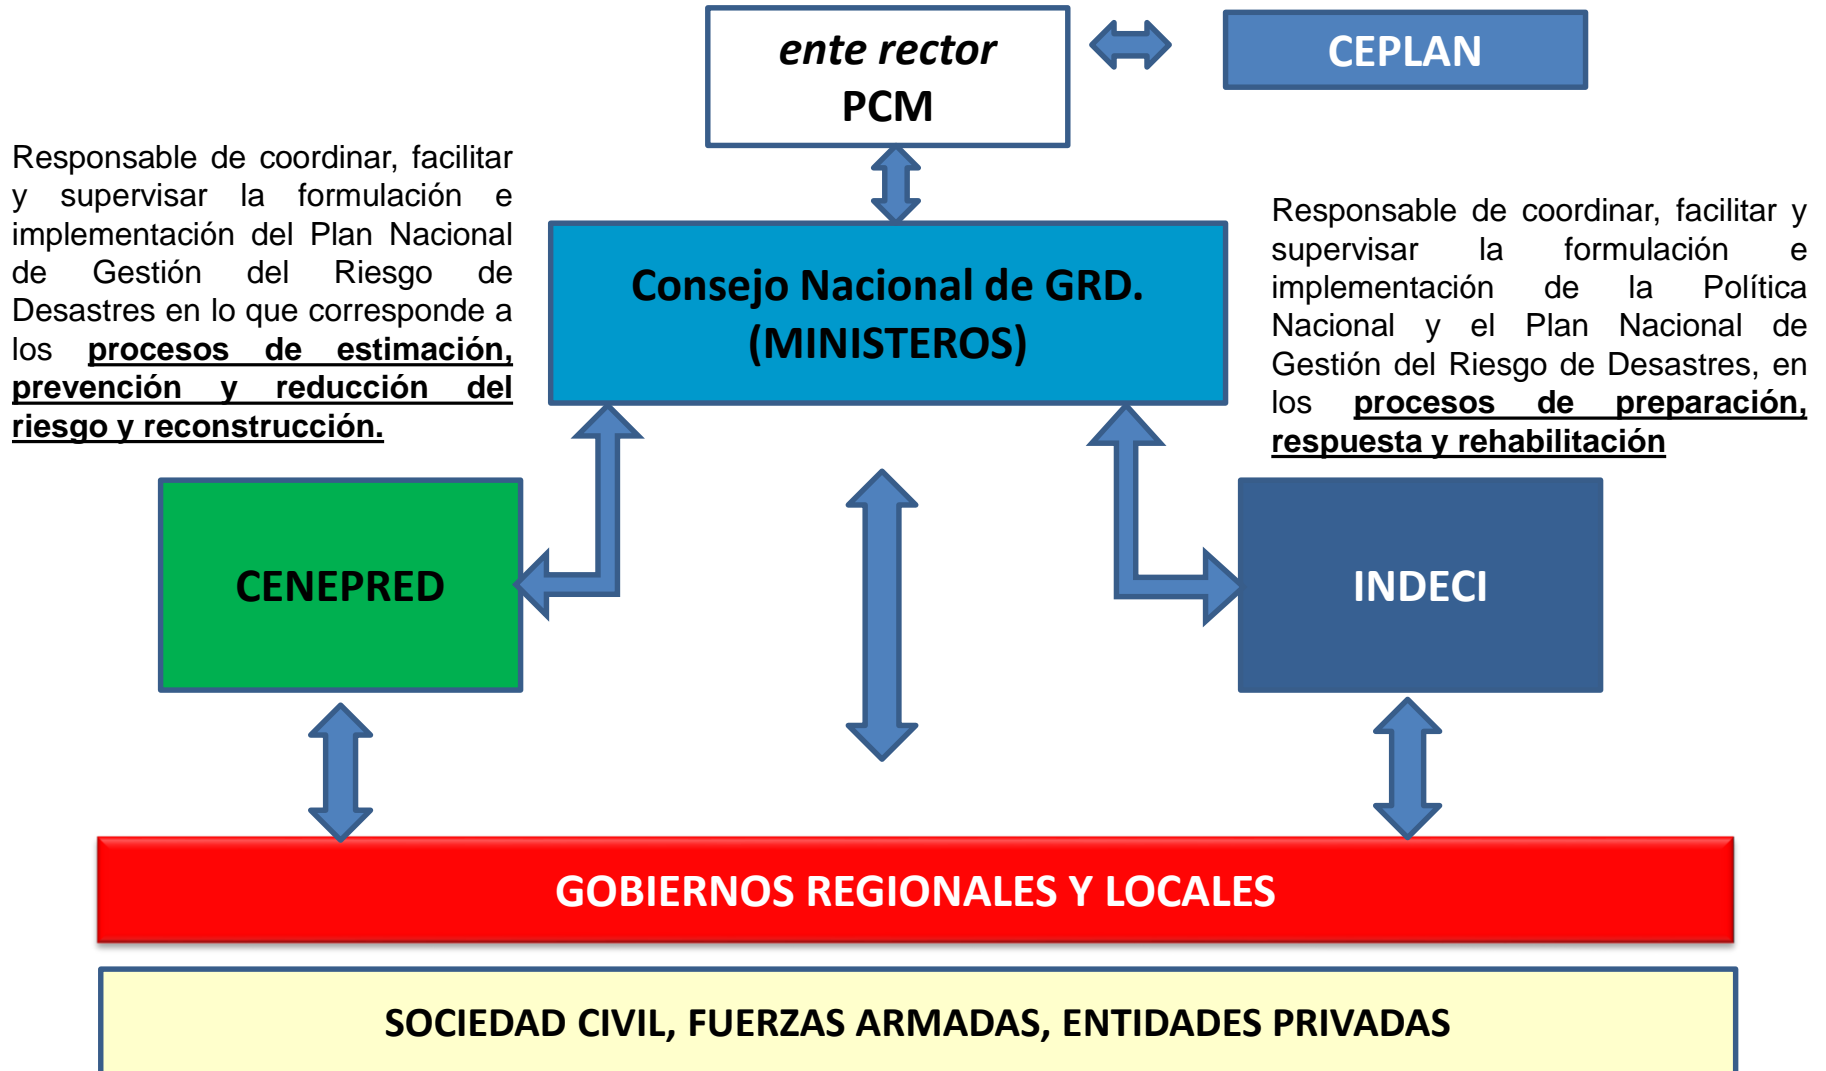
ente rector
PCM

CEPLAN

Responsable de coordinar, facilitar y supervisar la formulación e implementación del Plan Nacional de Gestión del Riesgo de Desastres en lo que corresponde a los **procesos de estimación, prevención y reducción del riesgo y reconstrucción.**

Consejo Nacional de GRD.
(MINISTEROS)

Responsable de coordinar, facilitar y supervisar la formulación e implementación de la Política Nacional y el Plan Nacional de Gestión del Riesgo de Desastres, en los **procesos de preparación, respuesta y rehabilitación**

CENEPRED

INDECI

GOBIERNOS REGIONALES Y LOCALES

SOCIEDAD CIVIL, FUERZAS ARMADAS, ENTIDADES PRIVADAS